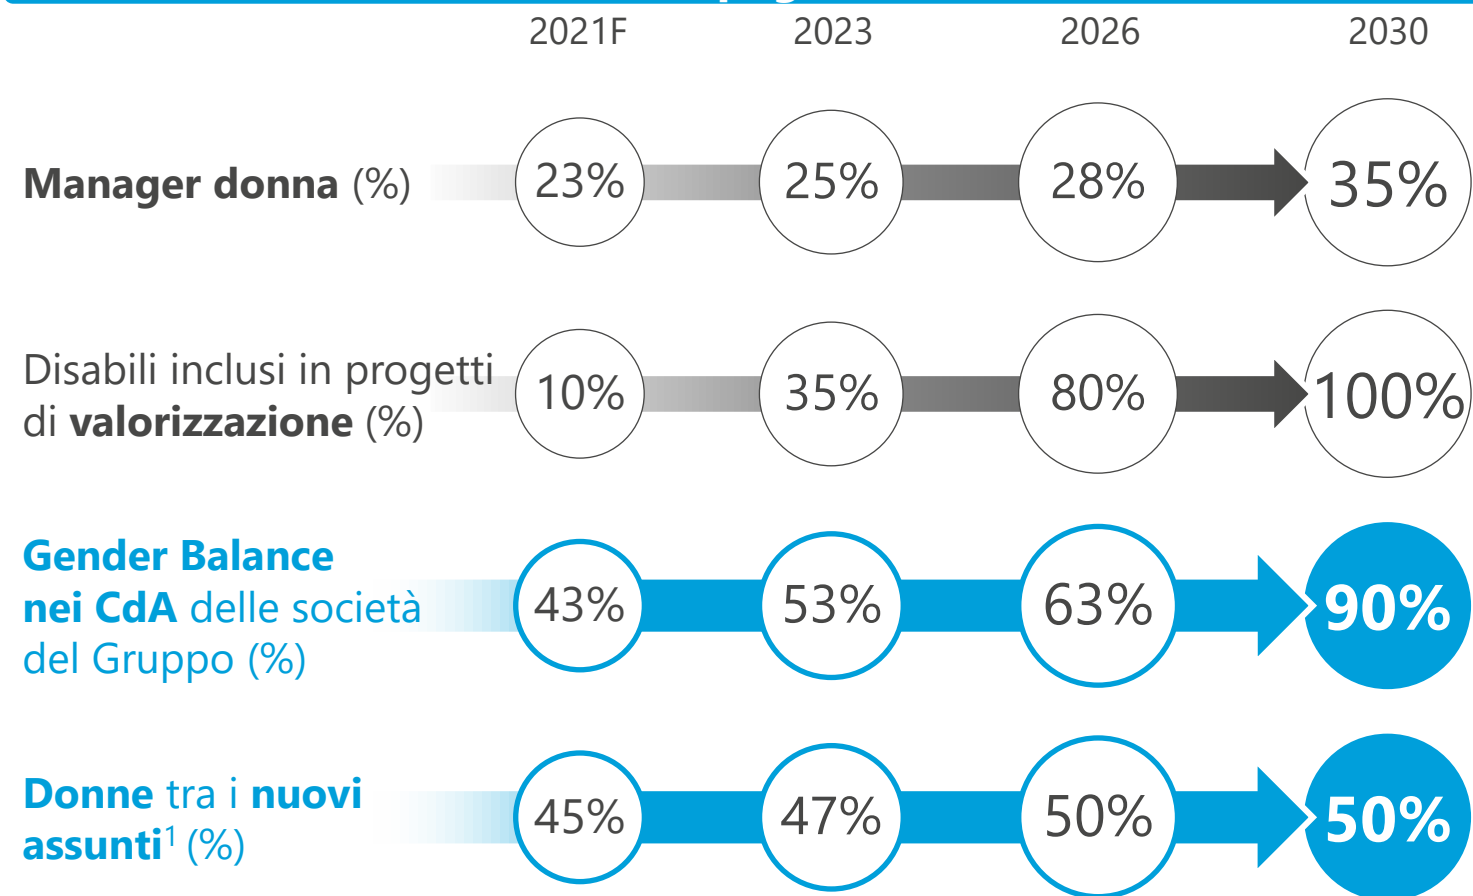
| | 2021F | 2023 | 2026 | 2030 |
|---|---|---|---|---|
| **Manager donna** (%) | 23% | 25% | 28% | 35% |
| Disabili inclusi in progetti di **valorizzazione** (%) | 10% | 35% | 80% | 100% |
| **Gender Balance nei CdA** delle società del Gruppo (%) | 43% | 53% | 63% | 90% |
| **Donne** tra i **nuovi assunti**$^1$ (%) | 45% | 47% | 50% | 50% |